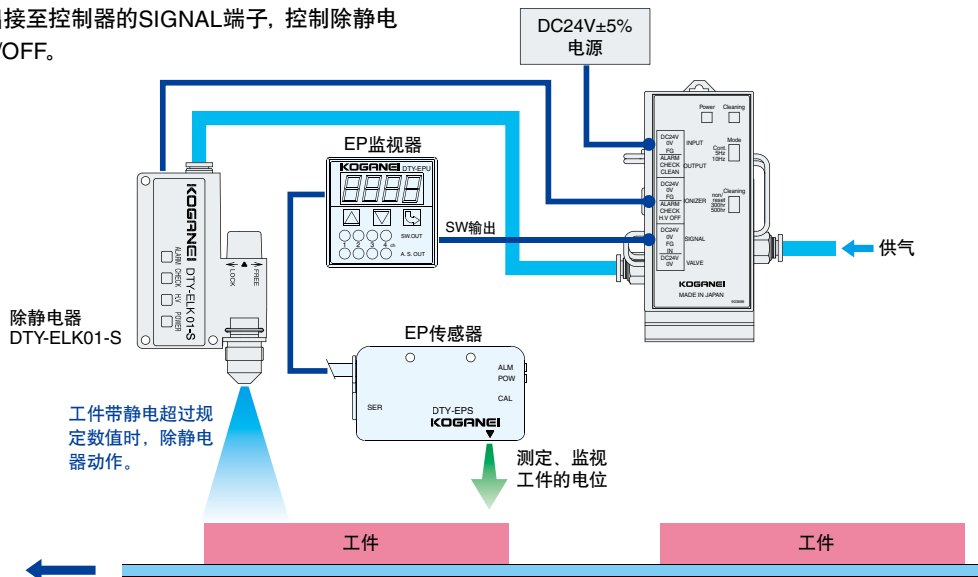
接至控制器的SIGNAL端子，控制除静电
/OFF。

DC24V±5%
电源

EP监视器

KOGANEI DTY-EPU

SW.OUT
A. S. OUT

1 2 3 4

SW输出

Power Cleaning

DC24V 0V FG INPUT
ALARM CHECK CLEAN OUTPUT
Mode Cont. 5Hz 10Hz

DC24V 0V FG ALARM CHECK H.V OFF IONIZER
Cleaning non reset 200hr 500hr

DC24V 0V FG IN SIGNAL
DC24V 0V VALVE

KOGANEI
MADE IN JAPAN

供气

KOGANEI
DTY-ELK01-S
ALARM CHECK H.V POWER
LOCK FREE

除静电器
DTY-ELK01-S

EP传感器

ALM
POW
CAL
SER

DTY-EPS
KOGANEI

工件带静电超过规定数值时，除静电器动作。

测定、监视
工件的电位

工件

工件